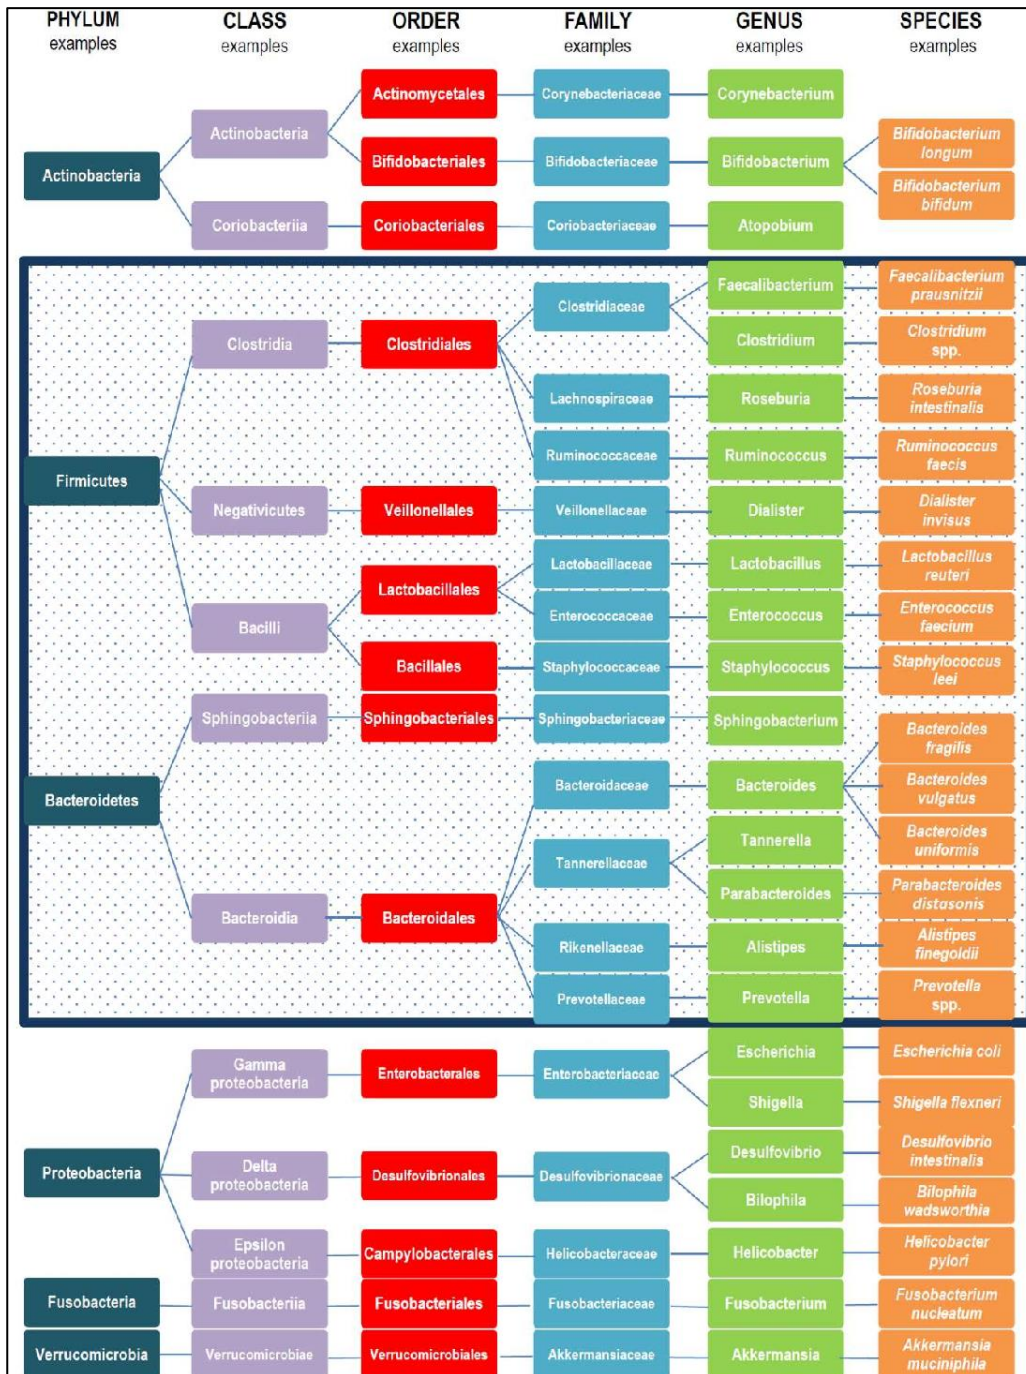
| PHYLUM examples | CLASS examples | ORDER examples | FAMILY examples | GENUS examples | SPECIES examples |
|---|---|---|---|---|---|
| Actinobacteria | Actinobacteria | Actinomycetales | Corynebacteriaceae | Corynebacterium | |
| | | Bifidobacteriales | Bifidobacteriaceae | Bifidobacterium | Bifidobacterium longum |
| | | | | | Bifidobacterium bifidum |
| | Coriobacteriia | Coriobacteriales | Coriobacteriaceae | Atopobium | |
| Firmicutes | Clostridia | Clostridiales | Clostridiaceae | Faecalibacterium | Faecalibacterium prausnitzii |
| | | | | Clostridium | Clostridium spp. |
| | | | Lachnospiraceae | Roseburia | Roseburia intestinalis |
| | | | Ruminococcaceae | Ruminococcus | Ruminococcus faecis |
| | Negativicutes | Veillonellales | Veillonellaceae | Dialister | Dialister invisus |
| | Bacilli | Lactobacillales | Lactobacillaceae | Lactobacillus | Lactobacillus reuteri |
| | | | Enterococcaceae | Enterococcus | Enterococcus faecium |
| | | Bacillales | Staphylococcaceae | Staphylococcus | Staphylococcus leei |
| Bacteroidetes | Sphingobacteriia | Sphingobacteriales | Sphingobacteriaceae | Sphingobacterium | |
| | Bacteroidia | Bacteroidales | Bacteroidaceae | Bacteroides | Bacteroides fragilis |
| | | | | | Bacteroides vulgatus |
| | | | | | Bacteroides uniformis |
| | | | Tannerellaceae | Tannerella | |
| | | | | Parabacteroides | Parabacteroides distasonis |
| | | | Rikenellaceae | Alistipes | Alistipes finegoldii |
| | | | Prevotellaceae | Prevotella | Prevotella spp. |
| Proteobacteria | Gamma proteobacteria | Enterobacterales | Enterobacteriaceae | Escherichia | Escherichia coli |
| | | | | Shigella | Shigella flexneri |
| | Delta proteobacteria | Desulfovibrionales | Desulfovibrionaceae | Desulfovibrio | Desulfovibrio intestinalis |
| | | | | Bilophila | Bilophila wadsworthia |
| | Epsilon proteobacteria | Campylobacterales | Helicobacteraceae | Helicobacter | Helicobacter pylori |
| Fusobacteria | Fusobacteriia | Fusobacteriales | Fusobacteriaceae | Fusobacterium | Fusobacterium nucleatum |
| Verrucomicrobia | Verrucomicrobiae | Verrucomicrobiales | Akkermansiaceae | Akkermansia | Akkermansia muciniphila |